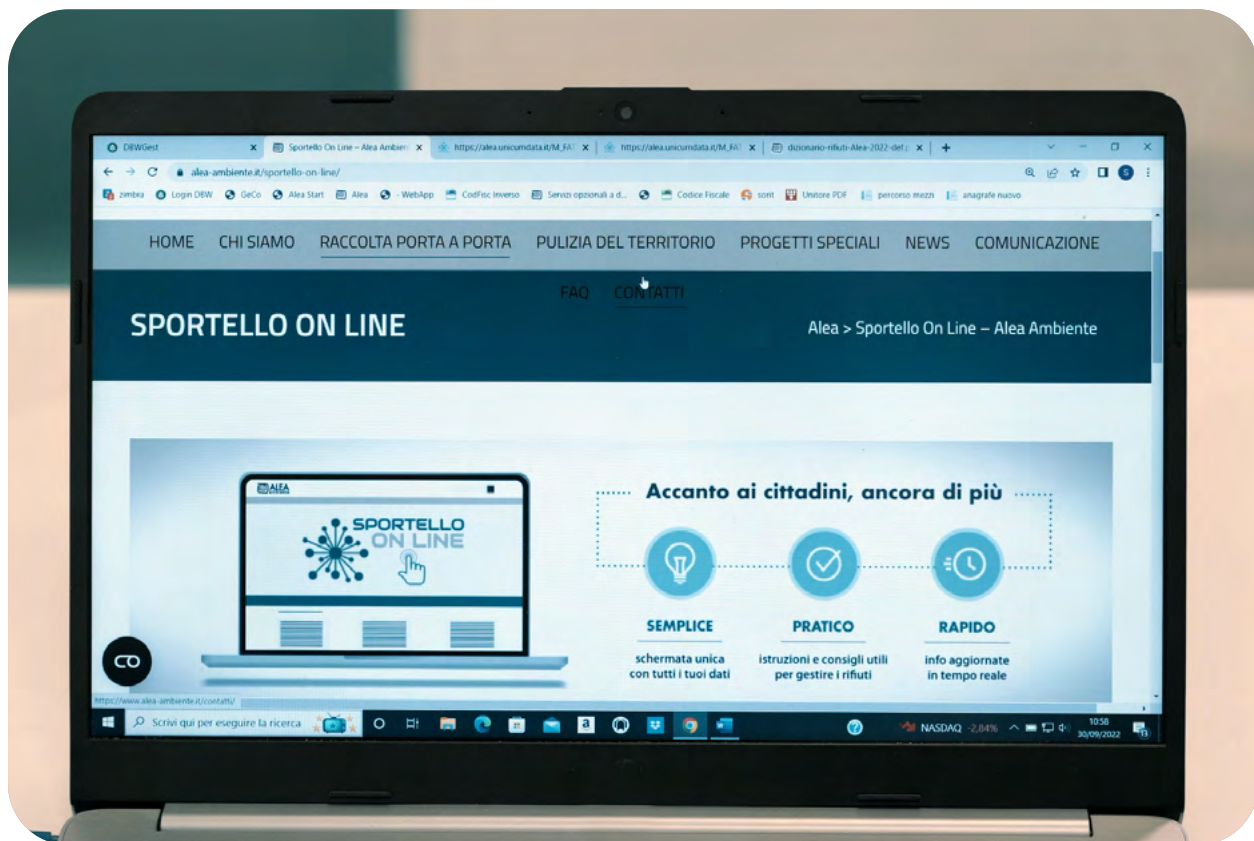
DBWGest
Sportello On Line – Alea Ambien
https://alea.unicumdata.it/M_FAT
https://alea.unicumdata.it/M_FAT
dizionario-rifiuti-Alea-2022-def.
alea-ambiente.it/sportello-on-line/
zimbra Login DBW GeCo Alea Start Alea - WebApp CodFisc Inverso Servizi opzionali a d... Codice Fiscale sont Unitore PDF percorso mezzi anagrafe nuovo

HOME CHI SIAMO RACCOLTA PORTA A PORTA PULIZIA DEL TERRITORIO PROGETTI SPECIALI NEWS COMUNICAZIONE FAQ CONTATTI

SPORTELLO ON LINE

Alea > Sportello On Line – Alea Ambiente

ALEA

SPORTELLO ON LINE

Accanto ai cittadini, ancora di più

SEMPLICE
schermata unica con tutti i tuoi dati

PRATICO
istruzioni e consigli utili per gestire i rifiuti

RAPIDO
info aggiornate in tempo reale

CO

https://www.alea-ambiente.it/contatti/

Scrivi qui per eseguire la ricerca

NASDAQ -2,84%

10:58
30/09/2022